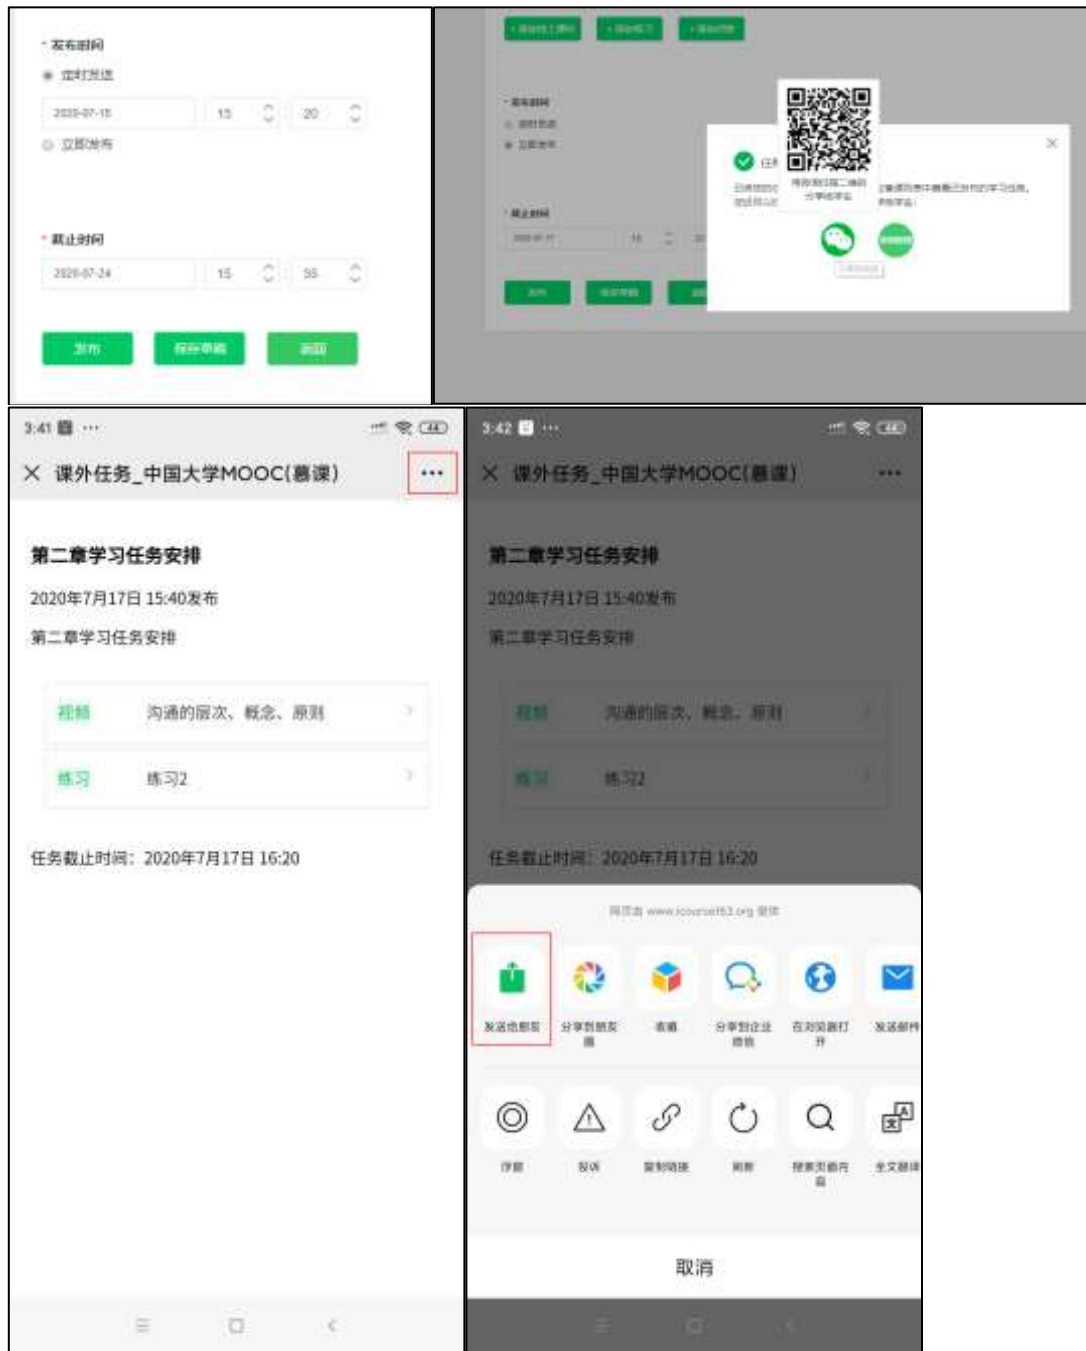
* 发布时间

定时发送

2020-07-15 15 20

立即发布

* 截止时间

2020-07-24 15 55

发布 保存草稿 返回

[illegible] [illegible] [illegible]

* 发布时间

定时发送

立即发布

截止时间

2020-07-17 16

发布 保存草稿

任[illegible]

用微信扫描二维码分享给学生

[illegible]

3:41 ···

课外任务_中国大学MOOC(慕课) ···

第二章学习任务安排

2020年7月17日 15:40发布

第二章学习任务安排

视频 沟通的层次、概念、原则

练习 练习2

任务截止时间：2020年7月17日 16:20

3:42 ···

课外任务_中国大学MOOC(慕课) ···

第二章学习任务安排

2020年7月17日 15:40发布

第二章学习任务安排

视频 沟通的层次、概念、原则

练习 练习2

任务截止时间：2020年7月17日 16:20

网页由 www.icourse163.org 提供

发送给朋友 分享到朋友圈 收藏 分享到企业微信 在浏览器打开 发送邮件

浮窗 投诉 复制链接 刷新 搜索页面内容 全文翻译

取消